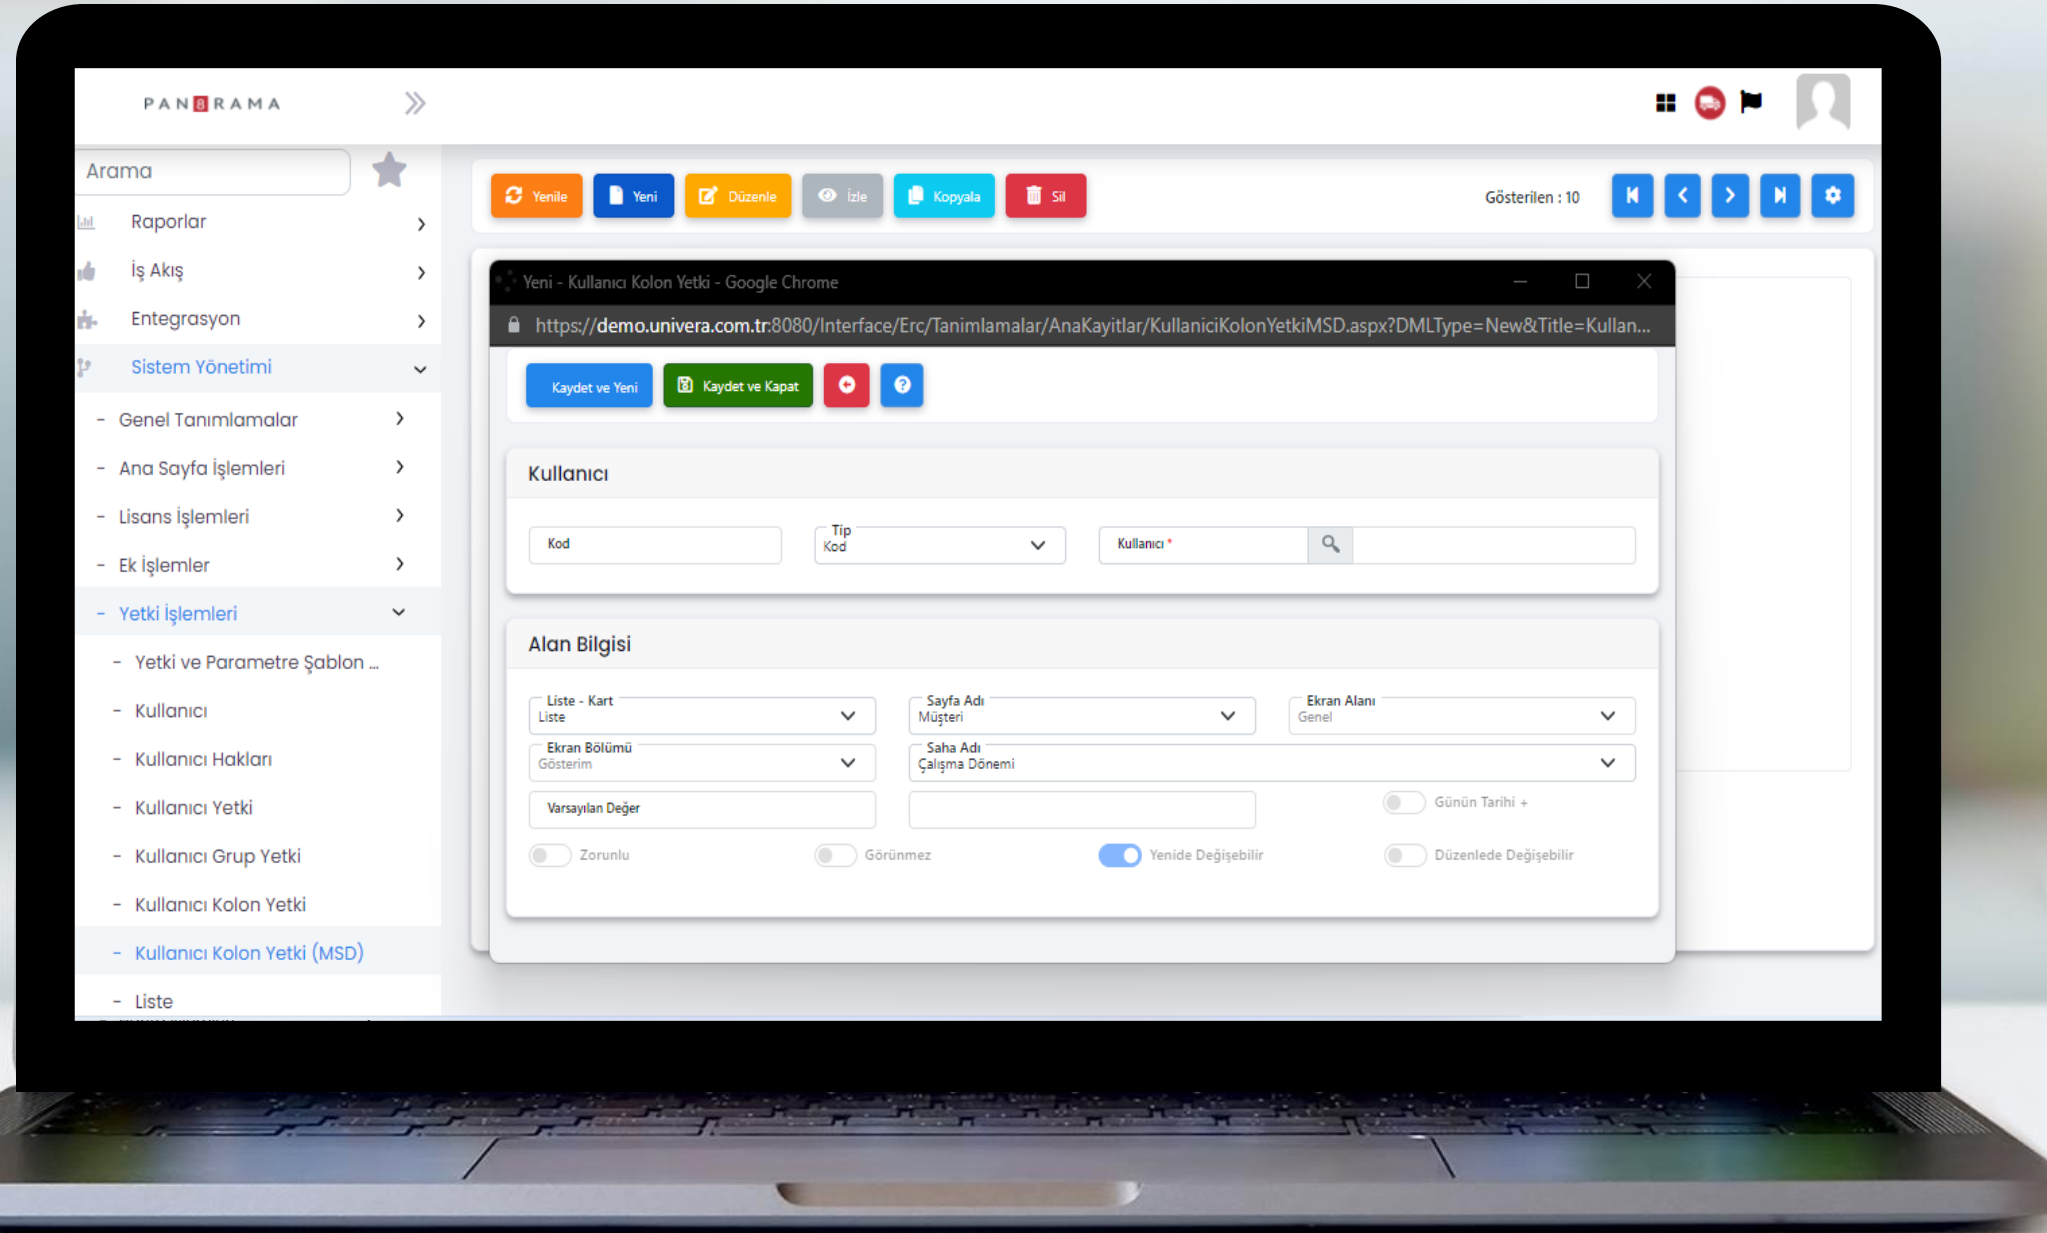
PANORAMA

Arama

Raporlar

İş Akış

Entegrasyon

Sistem Yönetimi

- Genel Tanımlamalar

- Ana Sayfa İşlemleri

- Lisans İşlemleri

- Ek İşlemler

- Yetki İşlemleri

- Yetki ve Parametre Şablon ...

- Kullanıcı

- Kullanıcı Hakları

- Kullanıcı Yetki

- Kullanıcı Grup Yetki

- Kullanıcı Kolon Yetki

- Kullanıcı Kolon Yetki (MSD)

- Liste

Yenile Yeni Düzenle İzle Kopyala Sil

Gösterilen : 10

Yeni - Kullanıcı Kolon Yetki - Google Chrome

https://demo.univera.com.tr:8080/Interface/Erc/Tanimlamalar/AnaKayitlar/KullaniciKolonYetkiMSD.aspx?DMLType=New&Title=Kullan...

Kaydet ve Yeni Kaydet ve Kapat

Kullanıcı

Kod

Tip
Kod

Kullanıcı *

Alan Bilgisi

Liste - Kart
Liste

Sayfa Adı
Müşteri

Ekran Alanı
Genel

Ekran Bölümü
Gösterim

Saha Adı
Çalışma Dönemi

Varsayılan Değer

Günün Tarihi +

Zorunlu

Görünmez

Yeniden Değişebilir

Düzenlede Değişebilir